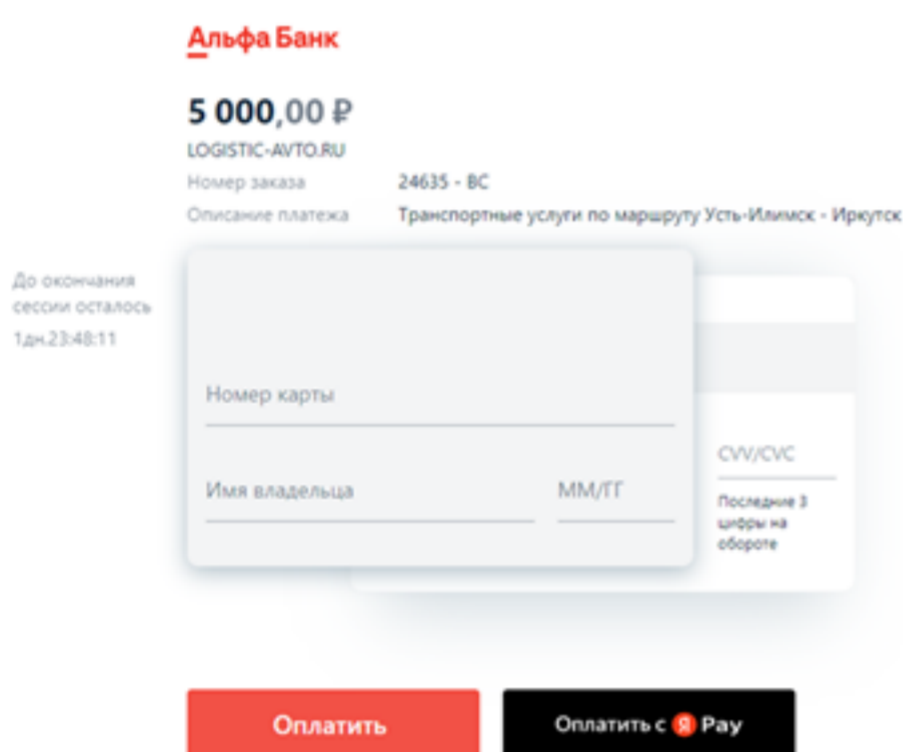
Альфа Банк

5 000,00 ₽

LOGISTIC-AVTO.RU

Номер заказа 24635 - ВС

Описание платежа Транспортные услуги по маршруту Усть-Илимск - Иркутск

До окончания сессии осталось 1дн.23:48:11

Номер карты

Имя владельца

ММ/ГГ

CVV/CVC

Последние 3 цифры на обороте

Оплатить

Оплатить с Я Pay